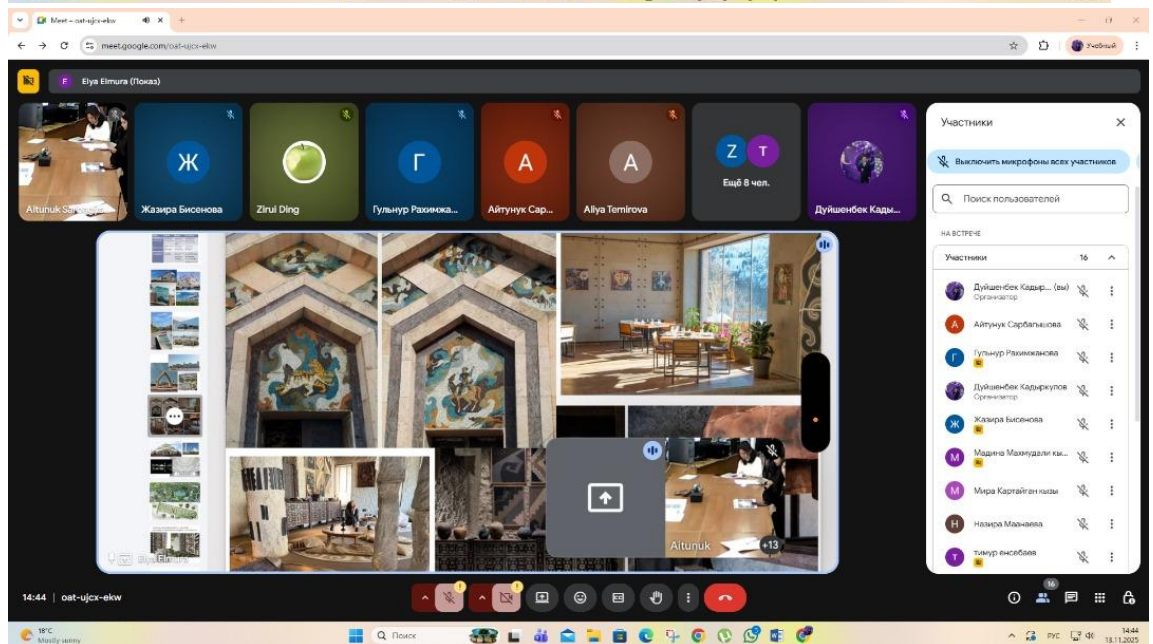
Meet – oat-ujcx-ekw

meet.google.com/oat-ujcx-ekw

Учебный

F Elya Elmura (Показ)

Aitunuk Sar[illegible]

Ж
Жазира Бисенова

Zirui Ding

Г
Гульнур Рахимжа...

А
Айтунук Сар...

A
Aliya Temirova

Z T
Ещё 8 чел.

Дуйшенбек Кады...

Участники

Выключить микрофоны всех участников

Поиск пользователей

НА ВСТРЕЧЕ

Участники 16

Дуйшенбек Кадыр... (вы)
Организатор

Айтунук Сарбагышова

Гульнур Рахимжанова

Дуйшенбек Кадыркулов
Организатор

Жазира Бисенова

Мадина Махмудали кы...

Мира Картайган кызы

Назира Маанаева

тимур енсебаев

Aitunuk

+13

Elya Elmura

14:44 | oat-ujcx-ekw

16

18°C
Mostly sunny

Поиск

РУС

14:44
18.11.2025